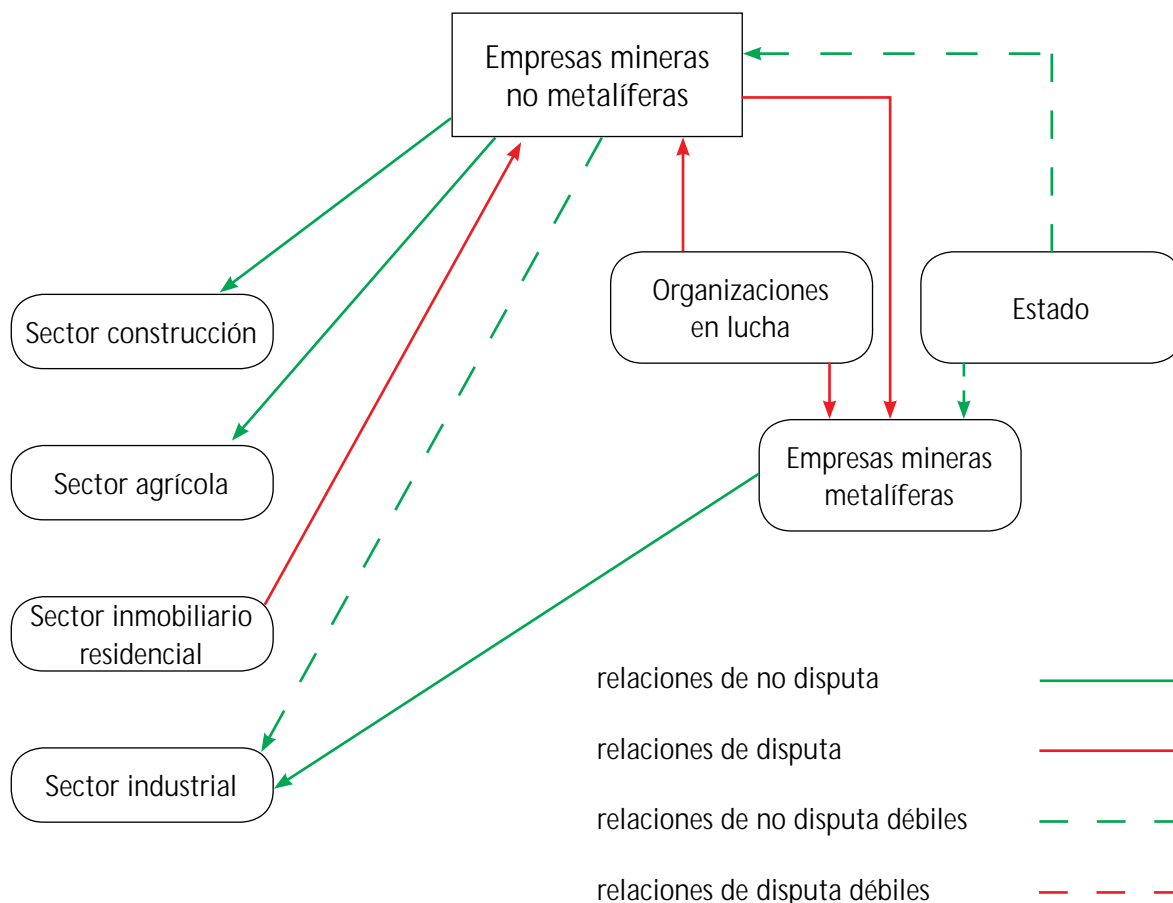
Empresas mineras no metalíferas

Sector construcción

Sector agrícola

Sector inmobiliario residencial

Sector industrial

Organizaciones en lucha

Estado

Empresas mineras metalíferas

relaciones de no disputa

relaciones de disputa

relaciones de no disputa débiles

relaciones de disputa débiles